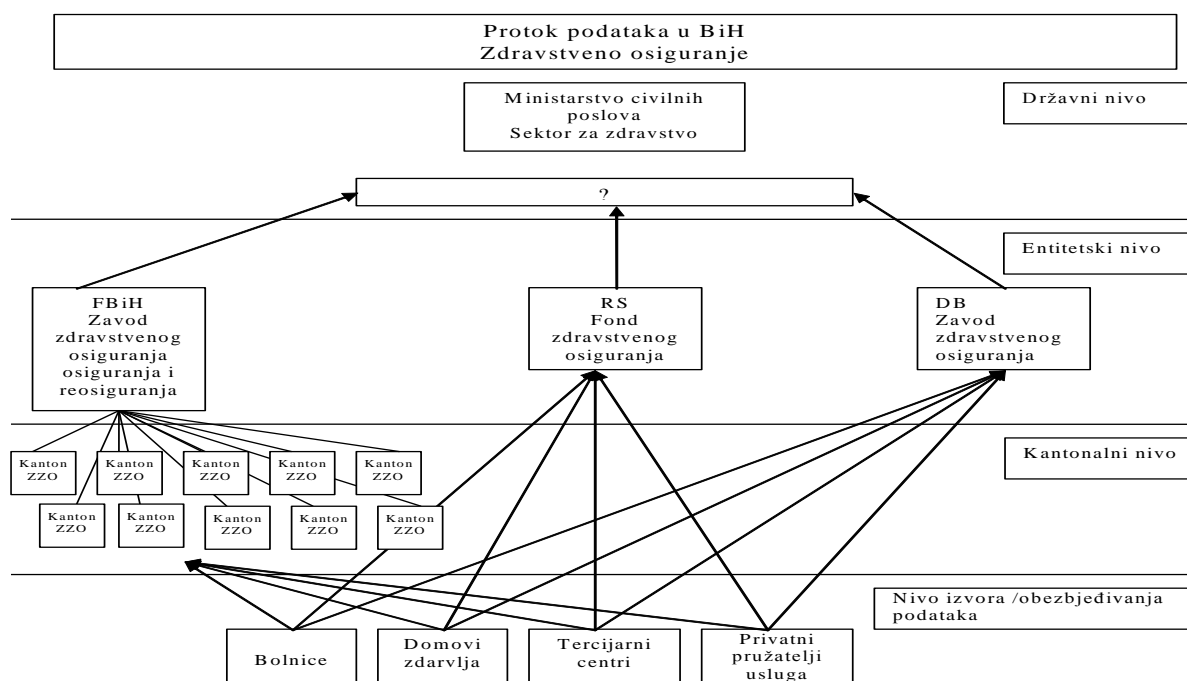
Protok podataka u BiH
Zdravstveno osiguranje

Ministarstvo civilnih poslova
Sektor za zdravstvo

Državni nivo

?

Entitetski nivo

FBiH
Zavod zdravstvenog osiguranja osiguranja i reosiguranja

RS
Fond zdravstvenog osiguranja

DB
Zavod zdravstvenog osiguranja

Kantonalni nivo

Kanton ZZO

Kanton ZZO

Kanton ZZO

Kanton ZZO

Kanton ZZO

Kanton ZZO

Kanton ZZO

Kanton ZZO

Kanton ZZO

Kanton ZZO

Nivo izvora /obezbjeđivanja podataka

Bolnice

Domovi zdarvlja

Tercijarni centri

Privatni pružatelji usluga